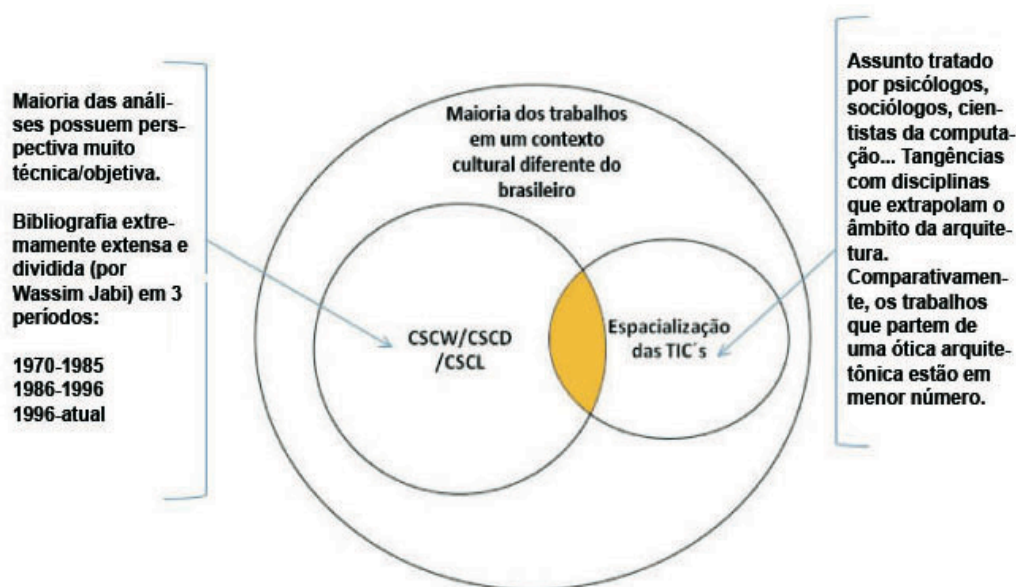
Maioria das análises possuem perspectiva muito técnica/objetiva.

Bibliografia extremamente extensa e dividida (por Wassim Jabi) em 3 períodos:

1970-1985
1986-1996
1996-atual

Maioria dos trabalhos em um contexto cultural diferente do brasileiro

CSCW/CSCD /CSCL

Espacialização das TIC´s

Assunto tratado por psicólogos, sociólogos, cientistas da computação... Tangências com disciplinas que extrapolam o âmbito da arquitetura. Comparativamente, os trabalhos que partem de uma ótica arquitetônica estão em menor número.